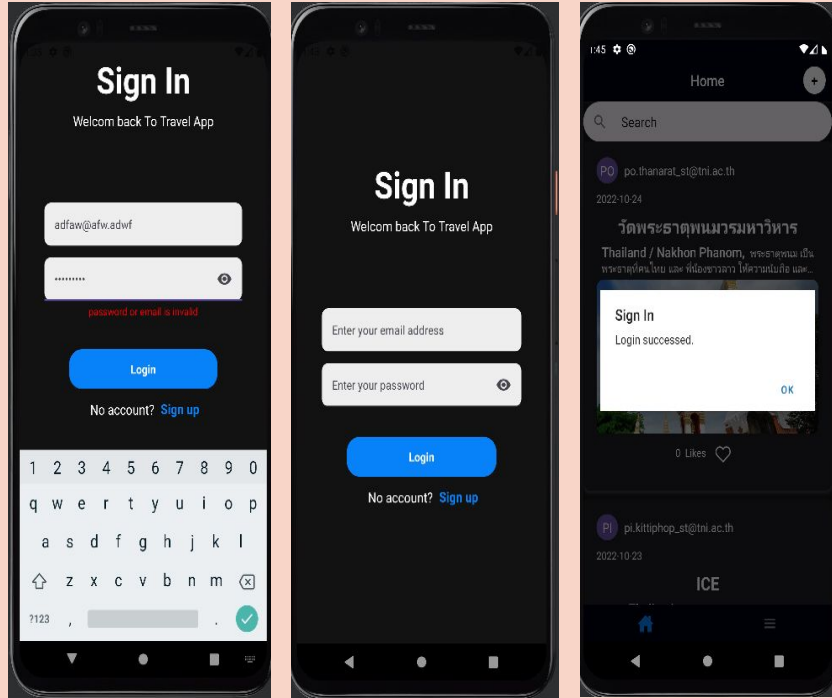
Sign In

Welcom back To Travel App

adfaw@afw.adwf

••••••••••

password or email is invalid

Login

No account? Sign up

1 2 3 4 5 6 7 8 9 0

q w e r t y u i o p

a s d f g h j k l

z x c v b n m

?123 , .

Sign In

Welcom back To Travel App

Enter your email address

Enter your password

Login

No account? Sign up

1:45

Home

+

Search

PO po.thanarat_st@tni.ac.th

2022-10-24

วัดพระธาตุพนมวรมหาวิหาร

Thailand / Nakhon Phanom, พระธาตุพนม เป็นพระธาตุที่คนไทย และ พี่น้องชาวลาว ให้ความนับถือ และ...

Sign In

Login successed.

OK

0 Likes

PI pi.kittiphop_st@tni.ac.th

2022-10-23

ICE